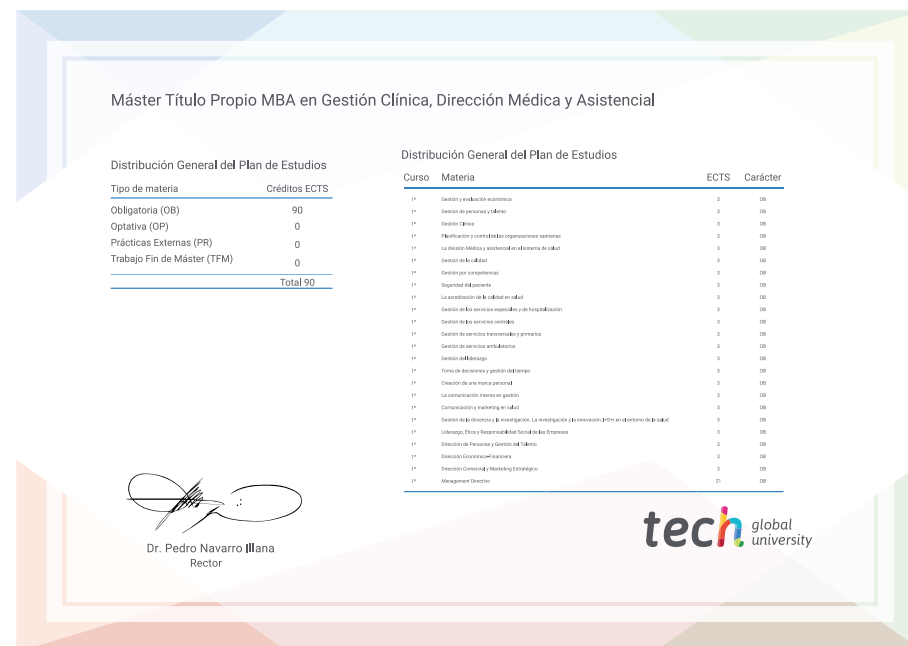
Máster Título Propio MBA en Gestión Clínica, Dirección Médica y Asistencial

Distribución General del Plan de Estudios

| Tipo de materia | Créditos ECTS |
|---|---|
| Obligatoria (OB) | 90 |
| Optativa (OP) | 0 |
| Prácticas Externas (PR) | 0 |
| Trabajo Fin de Máster (TFM) | 0 |
| | Total 90 |

Distribución General del Plan de Estudios

| Curso | Materia | ECTS | Carácter |
|---|---|---|---|
| 1º | Gestión y evaluación económica | 3 | OB |
| 1º | Gestión de personas y talento | 3 | OB |
| 1º | Gestión Clínica | 3 | OB |
| 1º | Planificación y control de las organizaciones sanitarias | 3 | OB |
| 1º | La división Médica y asistencial en el sistema de salud | 3 | OB |
| 1º | Gestión de la calidad | 3 | OB |
| 1º | Gestión por competencias | 3 | OB |
| 1º | Seguridad del paciente | 3 | OB |
| 1º | La acreditación de la calidad en salud | 3 | OB |
| 1º | Gestión de los servicios especiales y de hospitalización | 3 | OB |
| 1º | Gestión de los servicios centrales | 3 | OB |
| 1º | Gestión de servicios transversales y primarios | 3 | OB |
| 1º | Gestión de servicios ambulatorios | 3 | OB |
| 1º | Gestión del liderazgo | 3 | OB |
| 1º | Toma de decisiones y gestión del tiempo | 3 | OB |
| 1º | Creación de una marca personal | 3 | OB |
| 1º | La comunicación interna en gestión | 3 | OB |
| 1º | Comunicación y marketing en salud | 3 | OB |
| 1º | Gestión de la docencia y la investigación. La investigación y la innovación: I+D+i en el entorno de la salud | 3 | OB |
| 1º | Liderazgo, Ética y Responsabilidad Social de las Empresas | 3 | OB |
| 1º | Dirección de Personas y Gestión del Talento | 3 | OB |
| 1º | Dirección Económico-Financiera | 3 | OB |
| 1º | Dirección Comercial y Marketing Estratégico | 3 | OB |
| 1º | Management Directivo | 21 | OB |

Dr. Pedro Navarro Illana
Rector

tech global university